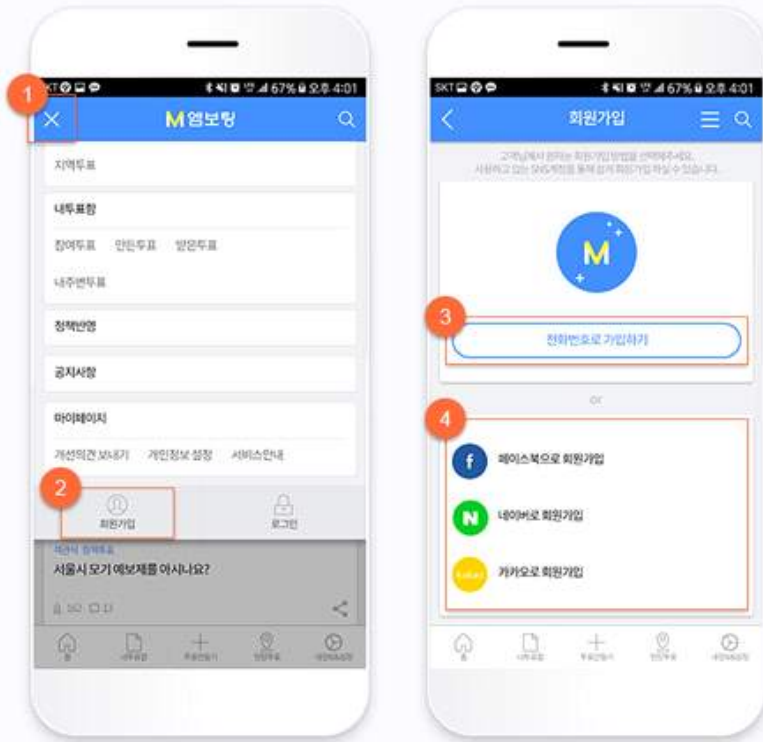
1

SKT 67% 오후 4:01

M 엠보팅

지역투표

내투표함

참여투표 만든투표 방문투표

내주변투표

정책반영

공지사항

마이페이지

개선의견 보내기 개인정보 설정 서비스안내

2

회원가입

로그인

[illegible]

서울시 모기 예보제를 아시나요?

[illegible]

홈 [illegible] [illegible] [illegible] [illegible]

SKT 67% 오후 4:01

회원가입

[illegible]

M

3

전화번호로 가입하기

or

4

f 페이스북으로 회원가입

N 네이버로 회원가입

kakao 카카오로 회원가입

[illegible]